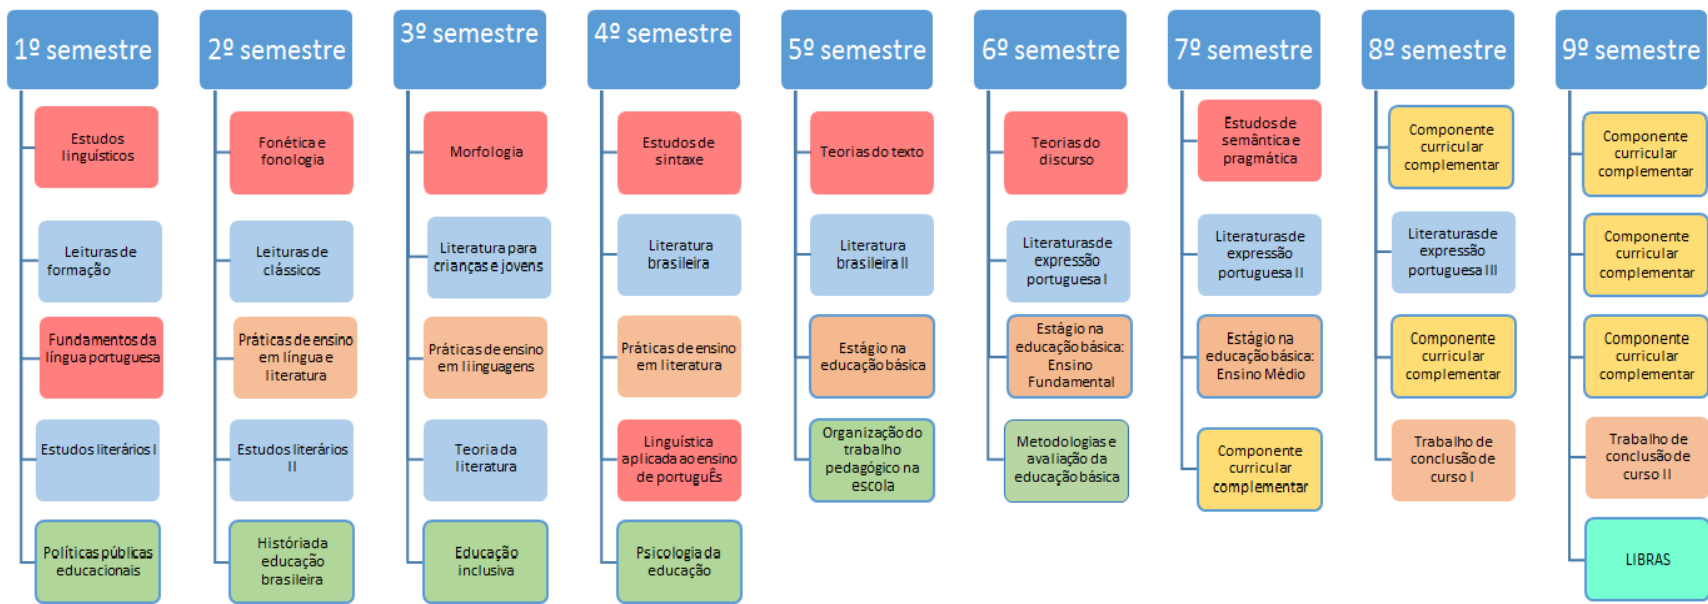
1º semestre

Estudos linguísticos

Leituras de formação

Fundamentos da língua portuguesa

Estudos literários I

Políticas públicas educacionais

2º semestre

Fonética e fonologia

Leituras de clássicos

Práticas de ensino em língua e literatura

Estudos literários II

Históri a da educação brasileira

3º semestre

Morfologia

Literatura para crianças e jovens

Práticas de ensino em liinguagens

Teoria da literatura

Educação inclusiva

4º semestre

Estudos de sintaxe

Literatura brasileira

Práticas de ensino em literatura

Linguística aplicada ao ensino de português

Psicologia da educação

5º semestre

Teorias do texto

Literatura brasileira II

Estágio na educação básica

Organização do trabalho pedagógico na escola

6º semestre

Teorias do discurso

Literaturas de expressão portuguesa I

Estágio na educação básica: Ensino Fundamental

Metodologias e avaliação da educação básica

7º semestre

Estudos de semântica e pragmática

Literaturas de expressão portuguesa II

Estágio na educação básica: Ensino Médio

Componente curricular complementar

8º semestre

Componente curricular complementar

Literaturas de expressão portuguesa III

Componente curricular complementar

Trabalho de conclusão de curso I

9º semestre

Componente curricular complementar

Componente curricular complementar

Componente curricular complementar

Trabalho de conclusão de curso II

LIBRAS